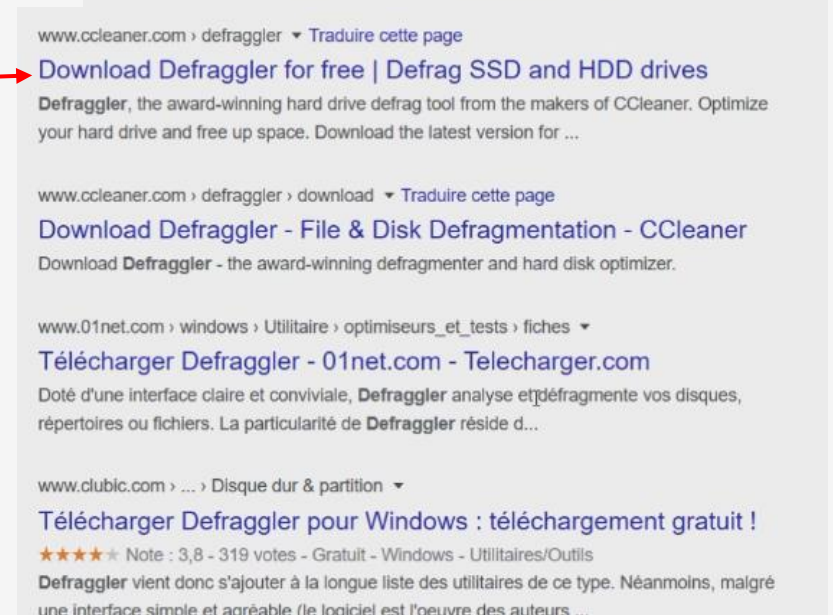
www.ccleaner.com › defraggler ▾ Traduire cette page

Download Defraggler for free | Defrag SSD and HDD drives

**Defraggler**, the award-winning hard drive defrag tool from the makers of CCleaner. Optimize your hard drive and free up space. Download the latest version for ...

www.ccleaner.com › defraggler › download ▾ Traduire cette page

Download Defraggler - File & Disk Defragmentation - CCleaner

Download **Defraggler** - the award-winning defragmenter and hard disk optimizer.

www.01net.com › windows › Utilitaire › optimiseurs_et_tests › fiches ▾

Télécharger Defraggler - 01net.com - Telecharger.com

Doté d'une interface claire et conviviale, **Defraggler** analyse et défragmente vos disques, répertoires ou fichiers. La particularité de **Defraggler** réside d...

www.clubic.com › ... › Disque dur & partition ▾

Télécharger Defraggler pour Windows : téléchargement gratuit !

★★★★★ Note : 3,8 - 319 votes - Gratuit - Windows - Utilitaires/Outils

**Defraggler** vient donc s'ajouter à la longue liste des utilitaires de ce type. Néanmoins, malgré une interface simple et agréable (le logiciel est l'oeuvre des auteurs ...